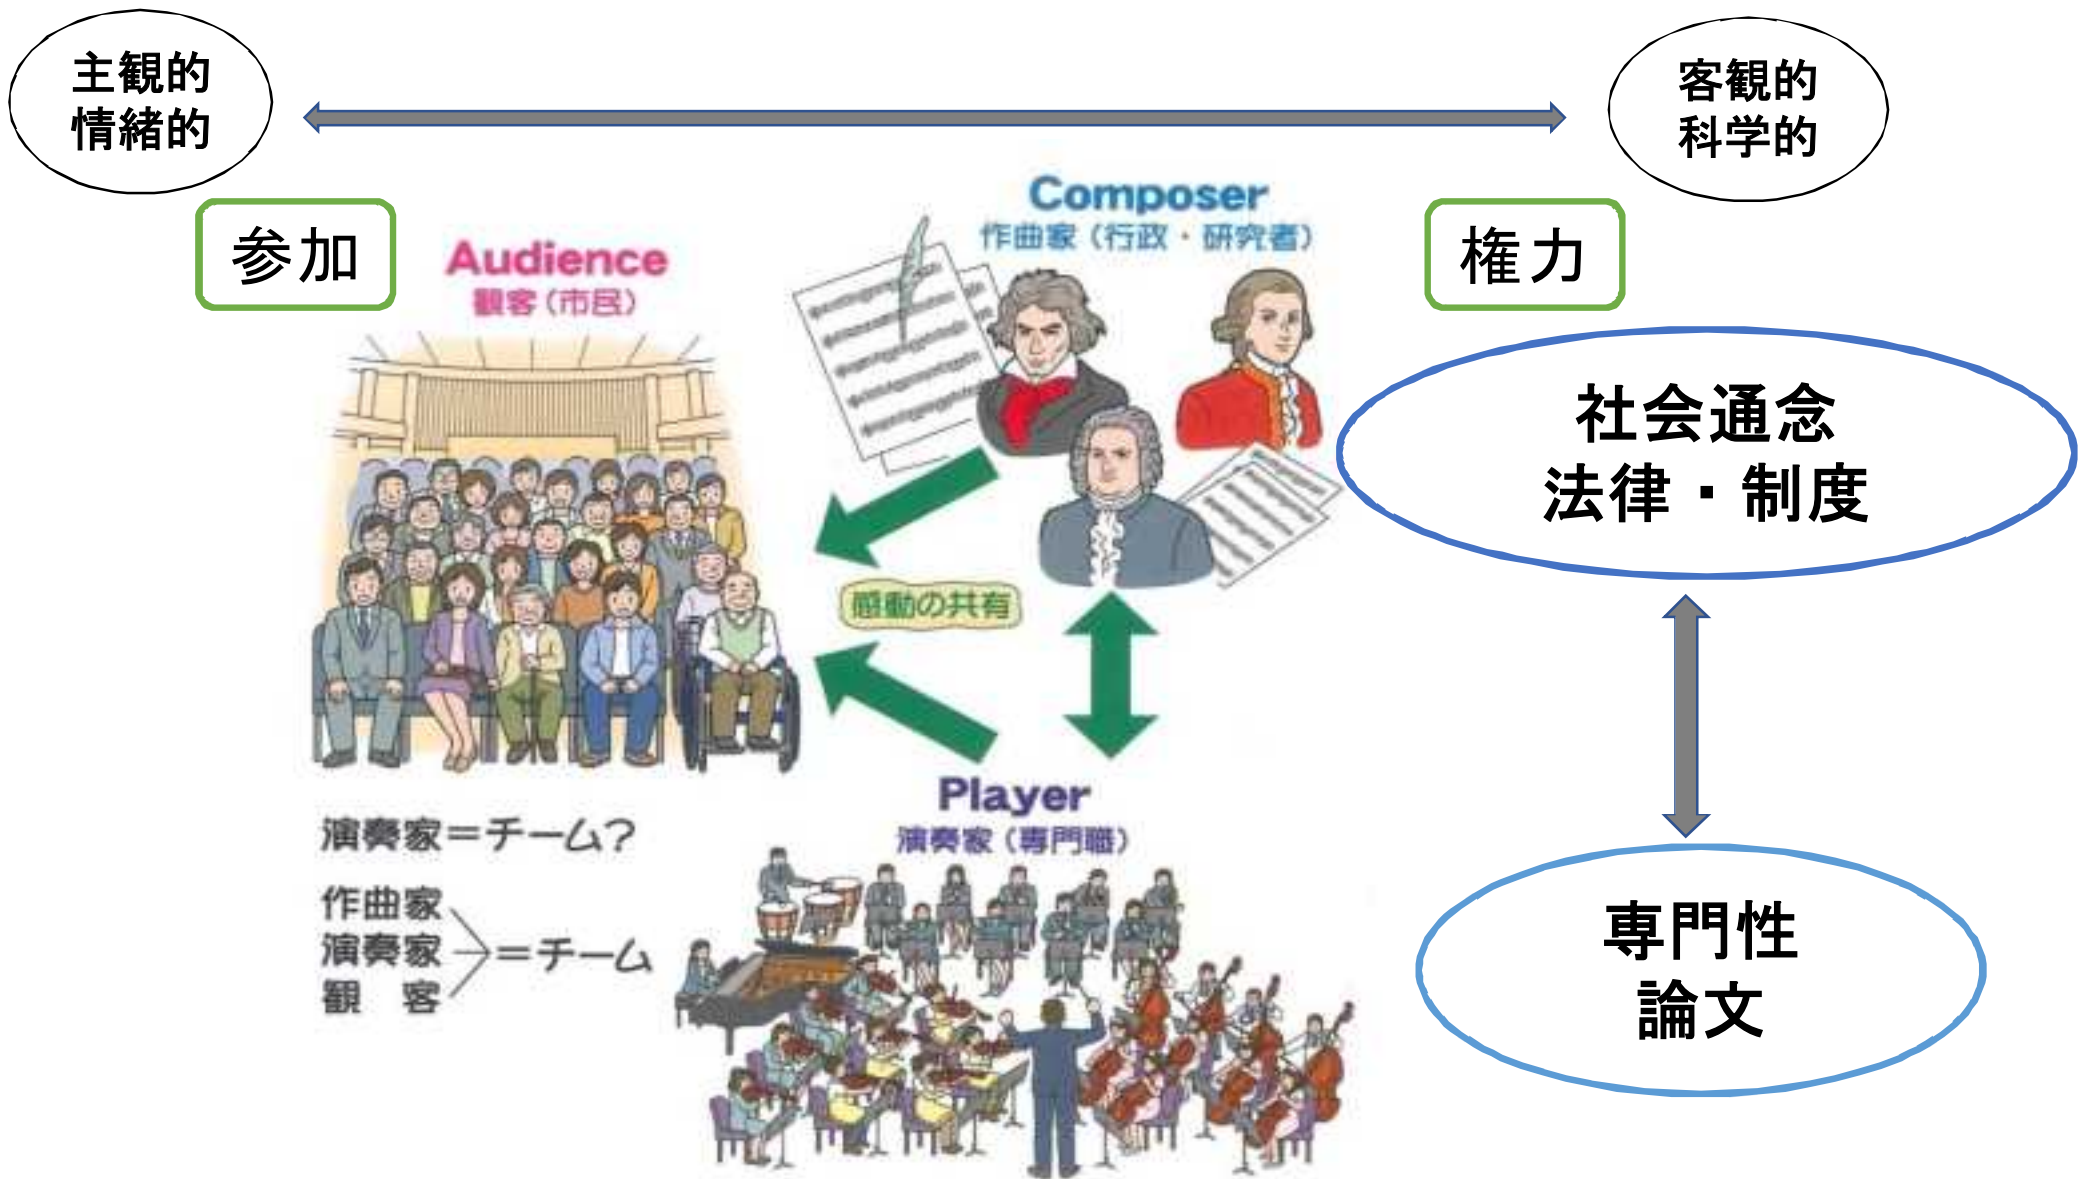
主観的
情緒的

客観的
科学的

参加

Audience
観客（市民）

Composer
作曲家（行政・研究者）

権力

社会通念
法律・制度

感動の共有

Player
演奏家（専門職）

演奏家＝チーム？

作曲家
演奏家
観　客
＝チーム

専門性
論文